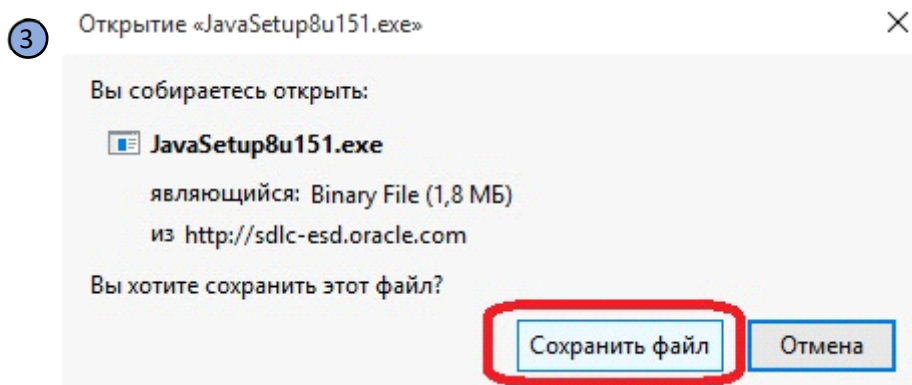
3

Открытие «JavaSetup8u151.exe»

×

Вы собираетесь открыть:

JavaSetup8u151.exe

являющийся: Binary File (1,8 МБ)

из http://sdlc-esd.oracle.com

Вы хотите сохранить этот файл?

Сохранить файл

Отмена